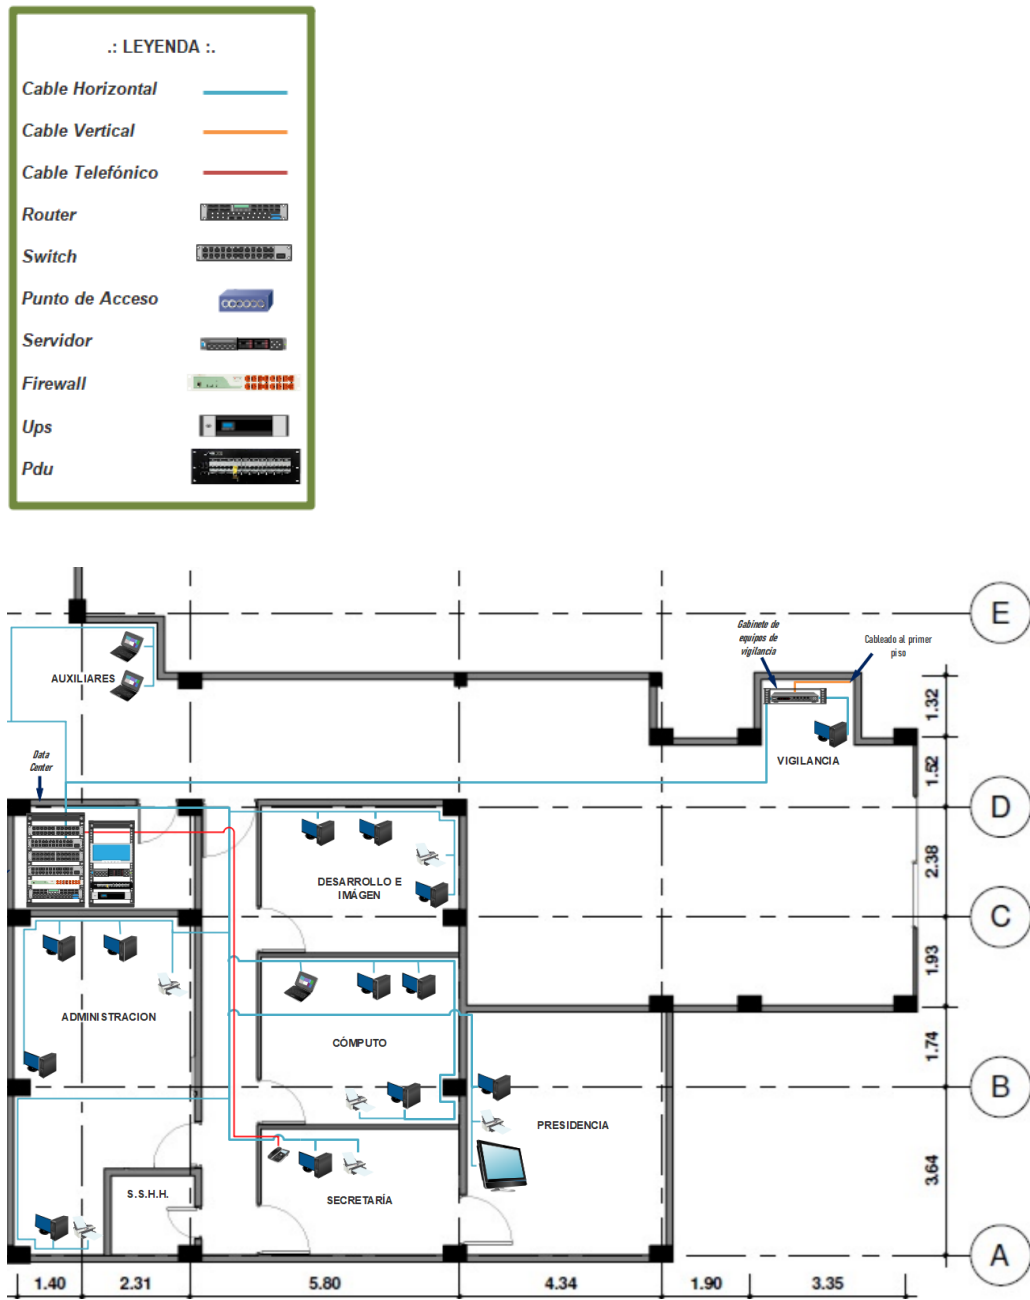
.: LEYENDA :.

Cable Horizontal

Cable Vertical

Cable Telefónico

Router

Switch

Punto de Acceso

Servidor

Firewall

Ups

Pdu

E

D

C

B

A

Gabinete de equipos de vigilancia

Cableado al primer piso

AUXILIARES

VIGILANCIA

Data Center

DESARROLLO E IMÁGEN

ADMINISTRACION

CÓMPUTO

PRESIDENCIA

S.S.H.H.

SECRETARÍA

1.32

1.52

2.38

1.93

1.74

3.64

1.40

2.31

5.80

4.34

1.90

3.35